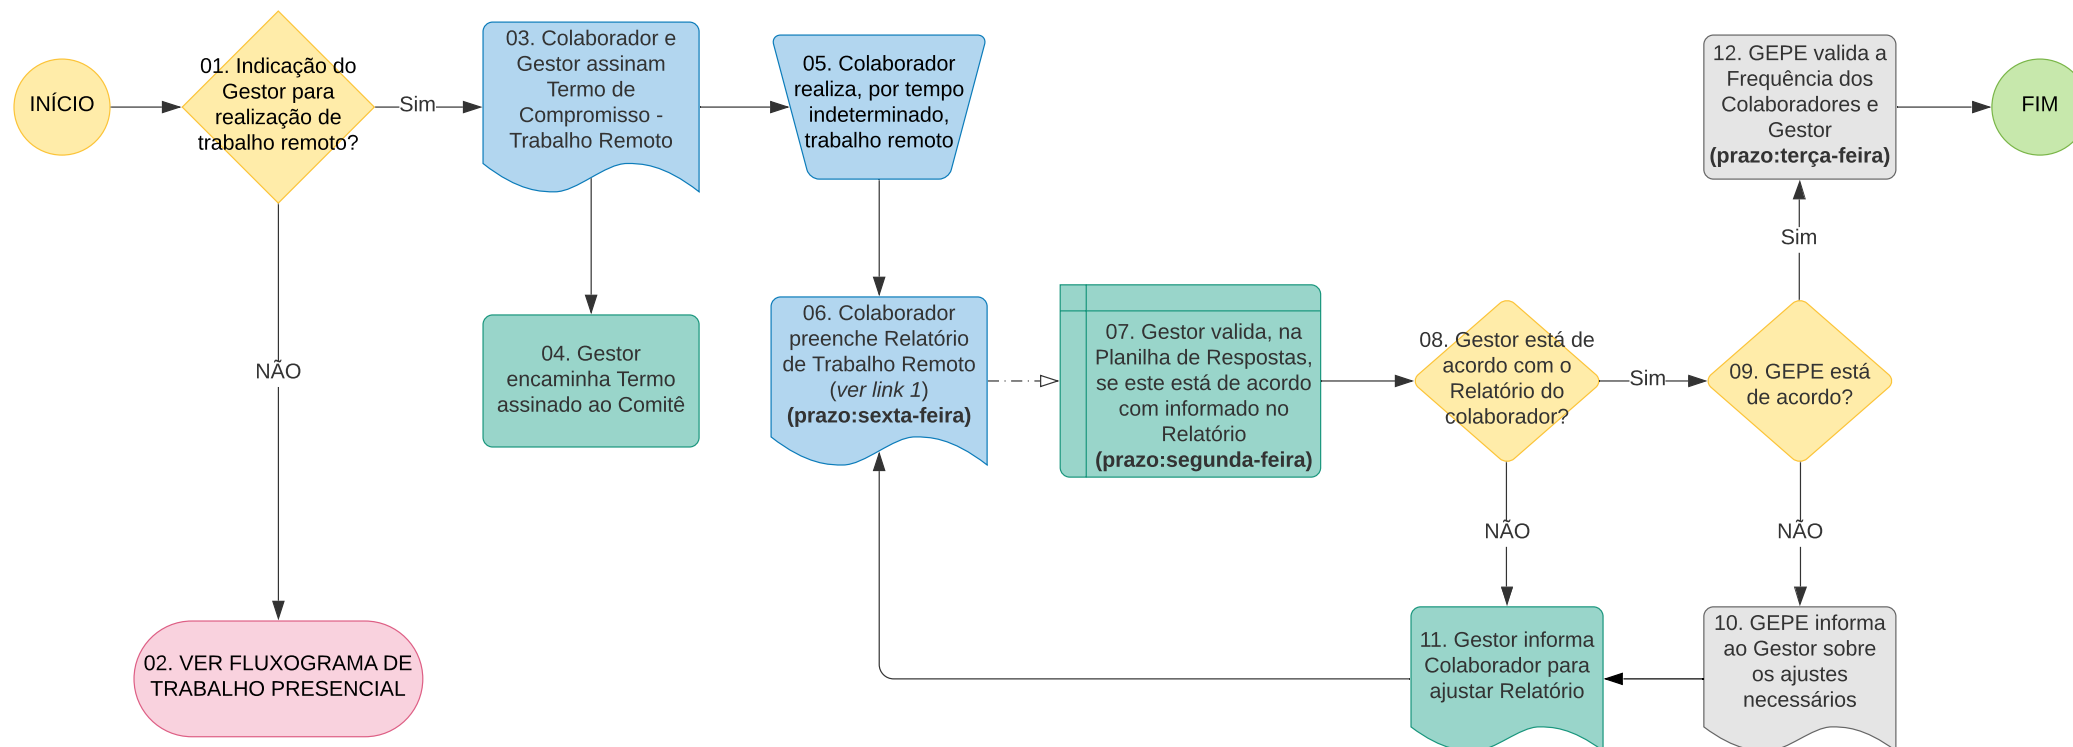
INÍCIO

01. Indicação do Gestor para realização de trabalho remoto?

Sim

NÃO

02. VER FLUXOGRAMA DE TRABALHO PRESENCIAL

03. Colaborador e Gestor assinam Termo de Compromisso - Trabalho Remoto

04. Gestor encaminha Termo assinado ao Comitê

05. Colaborador realiza, por tempo indeterminado, trabalho remoto

06. Colaborador preenche Relatório de Trabalho Remoto (*ver link 1*) **(prazo:sexta-feira)**

07. Gestor valida, na Planilha de Respostas, se este está de acordo com informado no Relatório **(prazo:segunda-feira)**

08. Gestor está de acordo com o Relatório do colaborador?

Sim

NÃO

09. GEPE está de acordo?

Sim

NÃO

12. GEPE valida a Frequência dos Colaboradores e Gestor **(prazo:terça-feira)**

FIM

10. GEPE informa ao Gestor sobre os ajustes necessários

11. Gestor informa Colaborador para ajustar Relatório